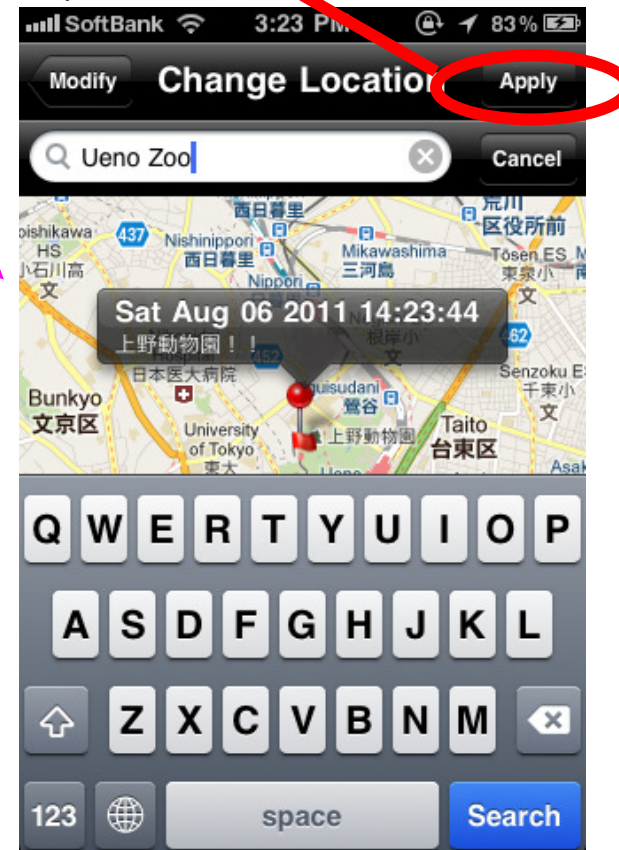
SoftBank 3:23 PM 83%

Modify Change Locatio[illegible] Apply

Ueno Zoo Cancel

西日暮里
荒川
区役所前
oishikawa
HS
小石川高
文
437
Nishinippori
西日暮里
Mikawashima
三河島
Tosen ES
東泉小
文
Nippori
452
Sat Aug 06 2011 14:23:44
上野動物園！！
Hospital
日本医大病院
根岸小
文
62
Senzoku ES
千束小
文
Bunkyo
文京区
University
of Tokyo
東大
uisudani
鶯谷
上野動物園
Taito
台東区
Asak

Q W E R T Y U I O P
A S D F G H J K L
Z X C V B N M
123 space Search